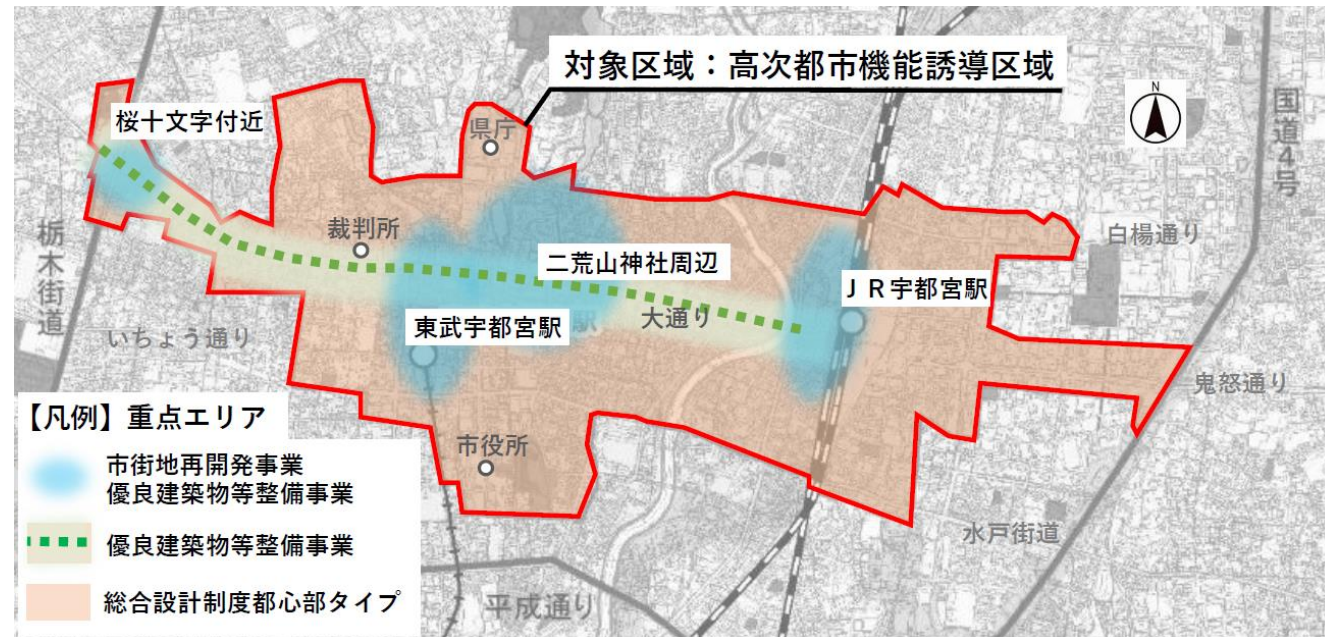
対象区域：高次都市機能誘導区域

N

国道4号

桜十文字付近

県庁

裁判所

二荒山神社周辺

栃木街道

白楊通り

ＪＲ宇都宮駅

東武宇都宮駅

大通り

いちょう通り

鬼怒通り

【凡例】重点エリア

市役所

市街地再開発事業
優良建築物等整備事業

優良建築物等整備事業

水戸街道

総合設計制度都心部タイプ

平成通り